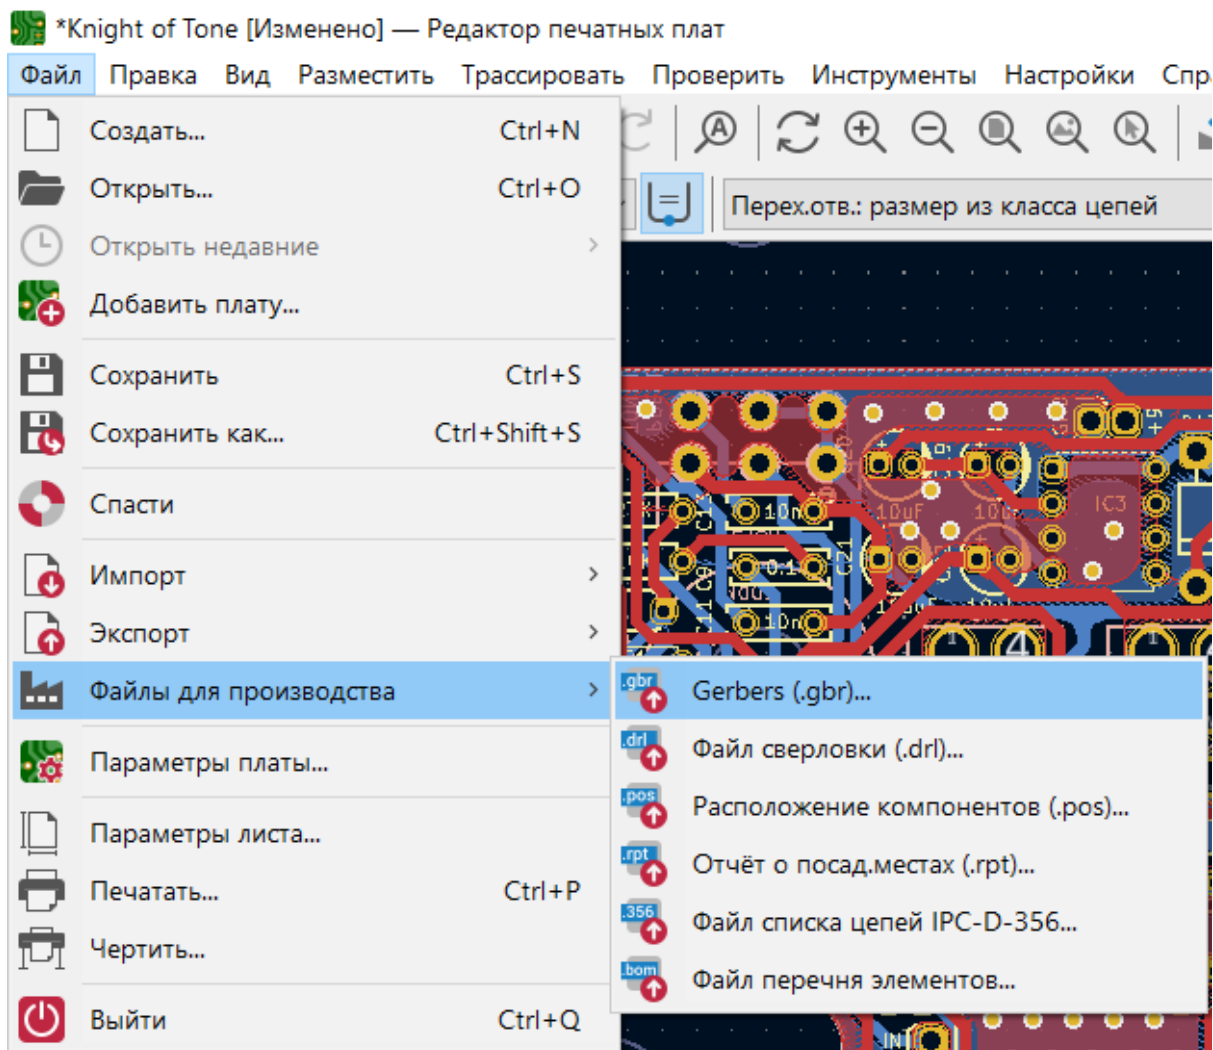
*Knight of Tone [Изменено] — Редактор печатных плат

Файл Правка Вид Разместить Трассировать Проверить Инструменты Настройки Спр

Создать... Ctrl+N
Открыть... Ctrl+O
Открыть недавние
Добавить плату...
Сохранить Ctrl+S
Сохранить как... Ctrl+Shift+S
Спасти
Импорт
Экспорт
Файлы для производства
Параметры платы...
Параметры листа...
Печатать... Ctrl+P
Чертить...
Выйти Ctrl+Q

Перех.отв.: размер из класса цепей

.gbr Gerbers (.gbr)...
.drl Файл сверловки (.drl)...
.pos Расположение компонентов (.pos)...
.rpt Отчёт о посад.местах (.rpt)...
.356 Файл списка цепей IPC-D-356...
.bom Файл перечня элементов...

10n 10uF 10u IC3 0.1 10n C21 C19 C20